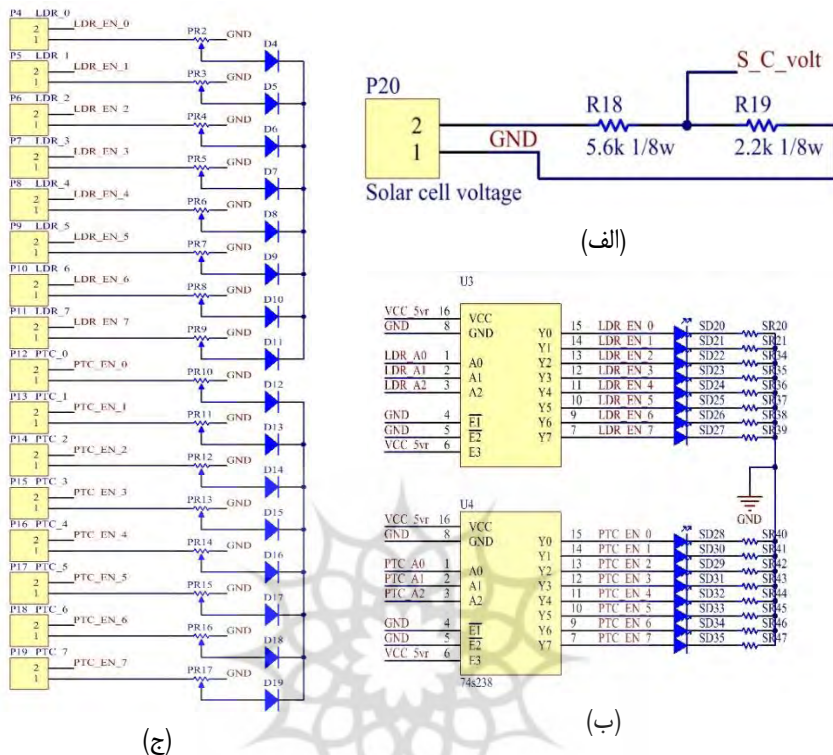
P4 LDR_0
2
1
LDR_EN_0
PR2
GND
D4
P5 LDR_1
2
1
LDR_EN_1
PR3
GND
D5
P6 LDR_2
2
1
LDR_EN_2
PR4
GND
D6
P7 LDR_3
2
1
LDR_EN_3
PR5
GND
D7
P8 LDR_4
2
1
LDR_EN_4
PR6
GND
D8
P9 LDR_5
2
1
LDR_EN_5
PR7
GND
D9
P10 LDR_6
2
1
LDR_EN_6
PR8
GND
D10
P11 LDR_7
2
1
LDR_EN_7
PR9
GND
D11
P12 PTC_0
2
1
PTC_EN_0
PR10
GND
D12
P13 PTC_1
2
1
PTC_EN_1
PR11
GND
D13
P14 PTC_2
2
1
PTC_EN_2
PR12
GND
D14
P15 PTC_3
2
1
PTC_EN_3
PR13
GND
D15
P16 PTC_4
2
1
PTC_EN_4
PR14
GND
D16
P17 PTC_5
2
1
PTC_EN_5
PR15
GND
D17
P18 PTC_6
2
1
PTC_EN_6
PR16
GND
D18
P19 PTC_7
2
1
PTC_EN_7
PR17
GND
D19

(ج)

P20
2
1
GND
R18
5.6k 1/8w
S_C_volt
R19
2.2k 1/8w
Solar cell voltage

(الف)

U3
VCC_5vr 16 VCC
GND 8 GND
LDR_A0 1 A0
LDR_A1 2 A1
LDR_A2 3 A2
GND 4 $\overline{E1}$
GND 5 $\overline{E2}$
VCC_5vr 6 E3
Y0 15 LDR_EN_0 SD20 SR20
Y1 14 LDR_EN_1 SD21 SR21
Y2 13 LDR_EN_2 SD22 SR34
Y3 12 LDR_EN_3 SD23 SR35
Y4 11 LDR_EN_4 SD24 SR36
Y5 10 LDR_EN_5 SD25 SR37
Y6 9 LDR_EN_6 SD26 SR38
Y7 7 LDR_EN_7 SD27 SR39
GND

U4
VCC_5vr 16 VCC
GND 8 GND
PTC_A0 1 A0
PTC_A1 2 A1
PTC_A2 3 A2
GND 4 $\overline{E1}$
GND 5 $\overline{E2}$
VCC_5vr 6 E3
74s238
Y0 15 PTC_EN_0 SD28 SR40
Y1 14 PTC_EN_1 SD30 SR41
Y2 13 PTC_EN_2 SD29 SR42
Y3 12 PTC_EN_3 SD31 SR43
Y4 11 PTC_EN_4 SD32 SR44
Y5 10 PTC_EN_5 SD33 SR45
Y6 9 PTC_EN_6 SD34 SR46
Y7 7 PTC_EN_7 SD35 SR47

(ب)